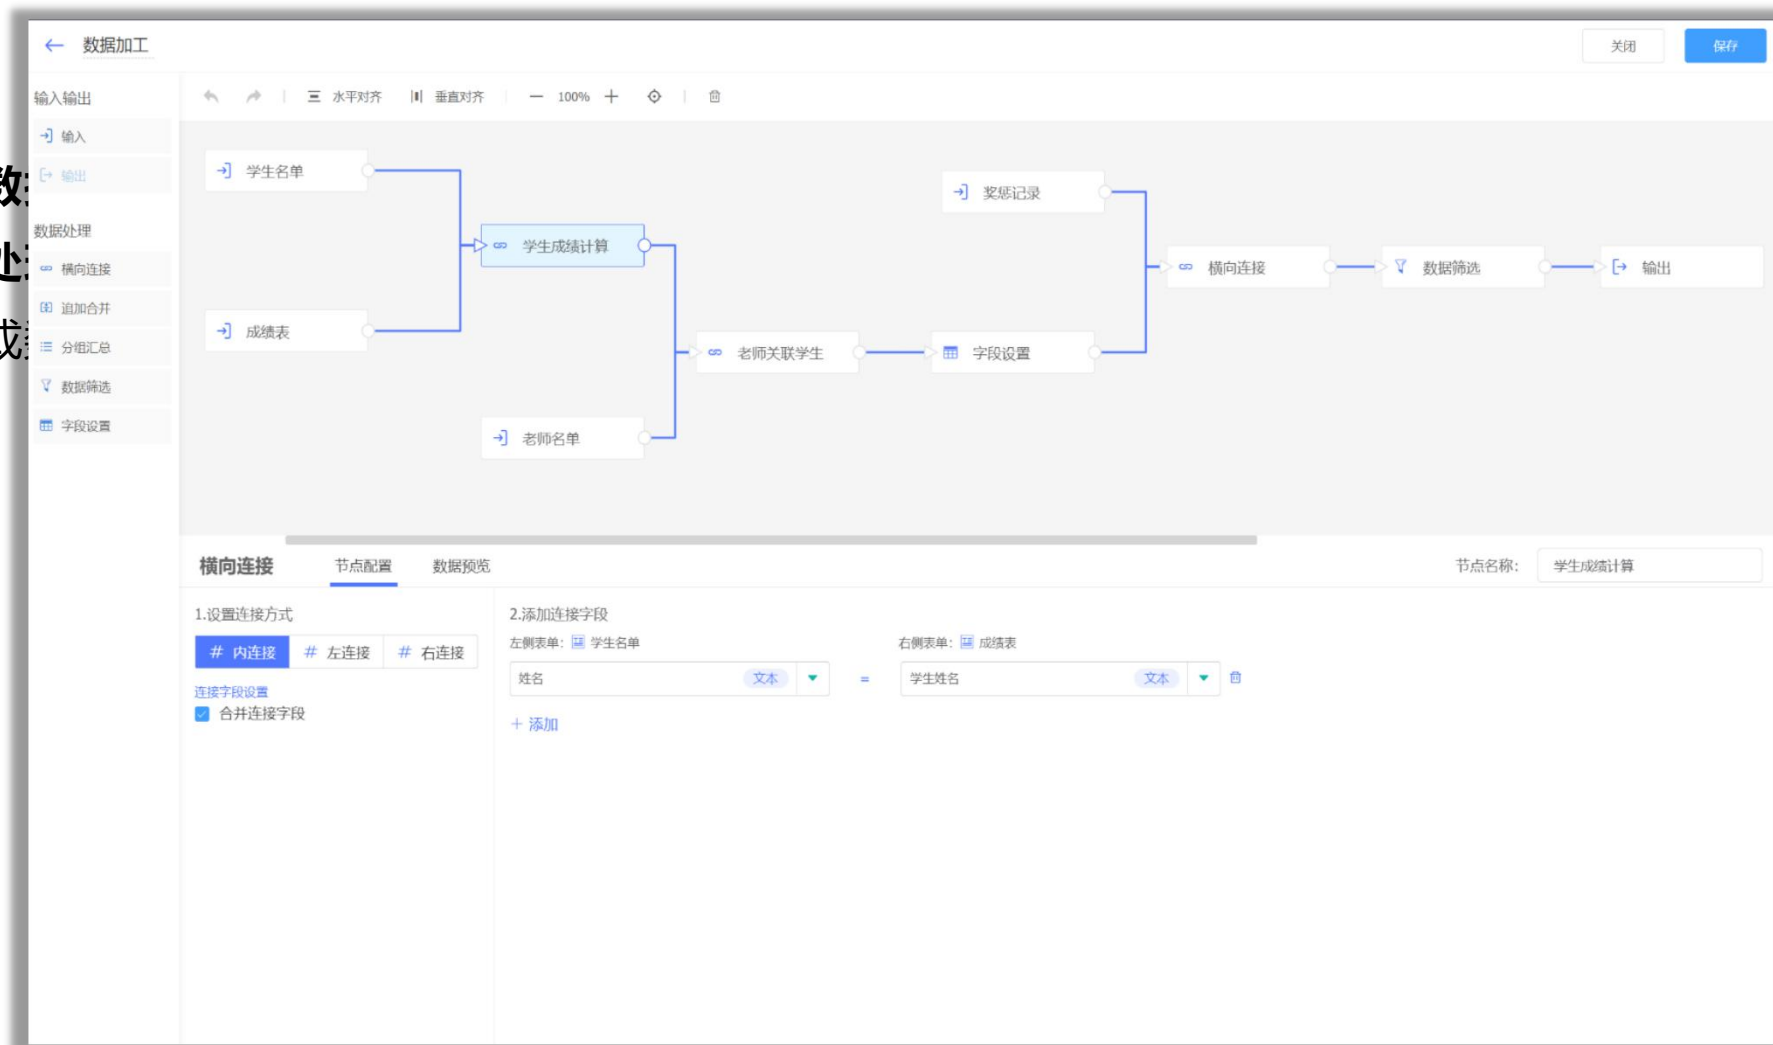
← 数据加工

关闭 保存

输入输出
输入
输出

数据处理
横向连接
追加合并
分组汇总
数据筛选
字段设置

水平对齐 垂直对齐 — 100% +

学生名单
成绩表
学生成绩计算
老师名单
老师关联学生
字段设置
奖惩记录
横向连接
数据筛选
输出

横向连接 节点配置 数据预览

节点名称: 学生成绩计算

1.设置连接方式
# 内连接 # 左连接 # 右连接
连接字段设置
合并连接字段

2.添加连接字段
左侧表单: 学生名单
右侧表单: 成绩表
姓名 文本 = 学生姓名 文本
+ 添加